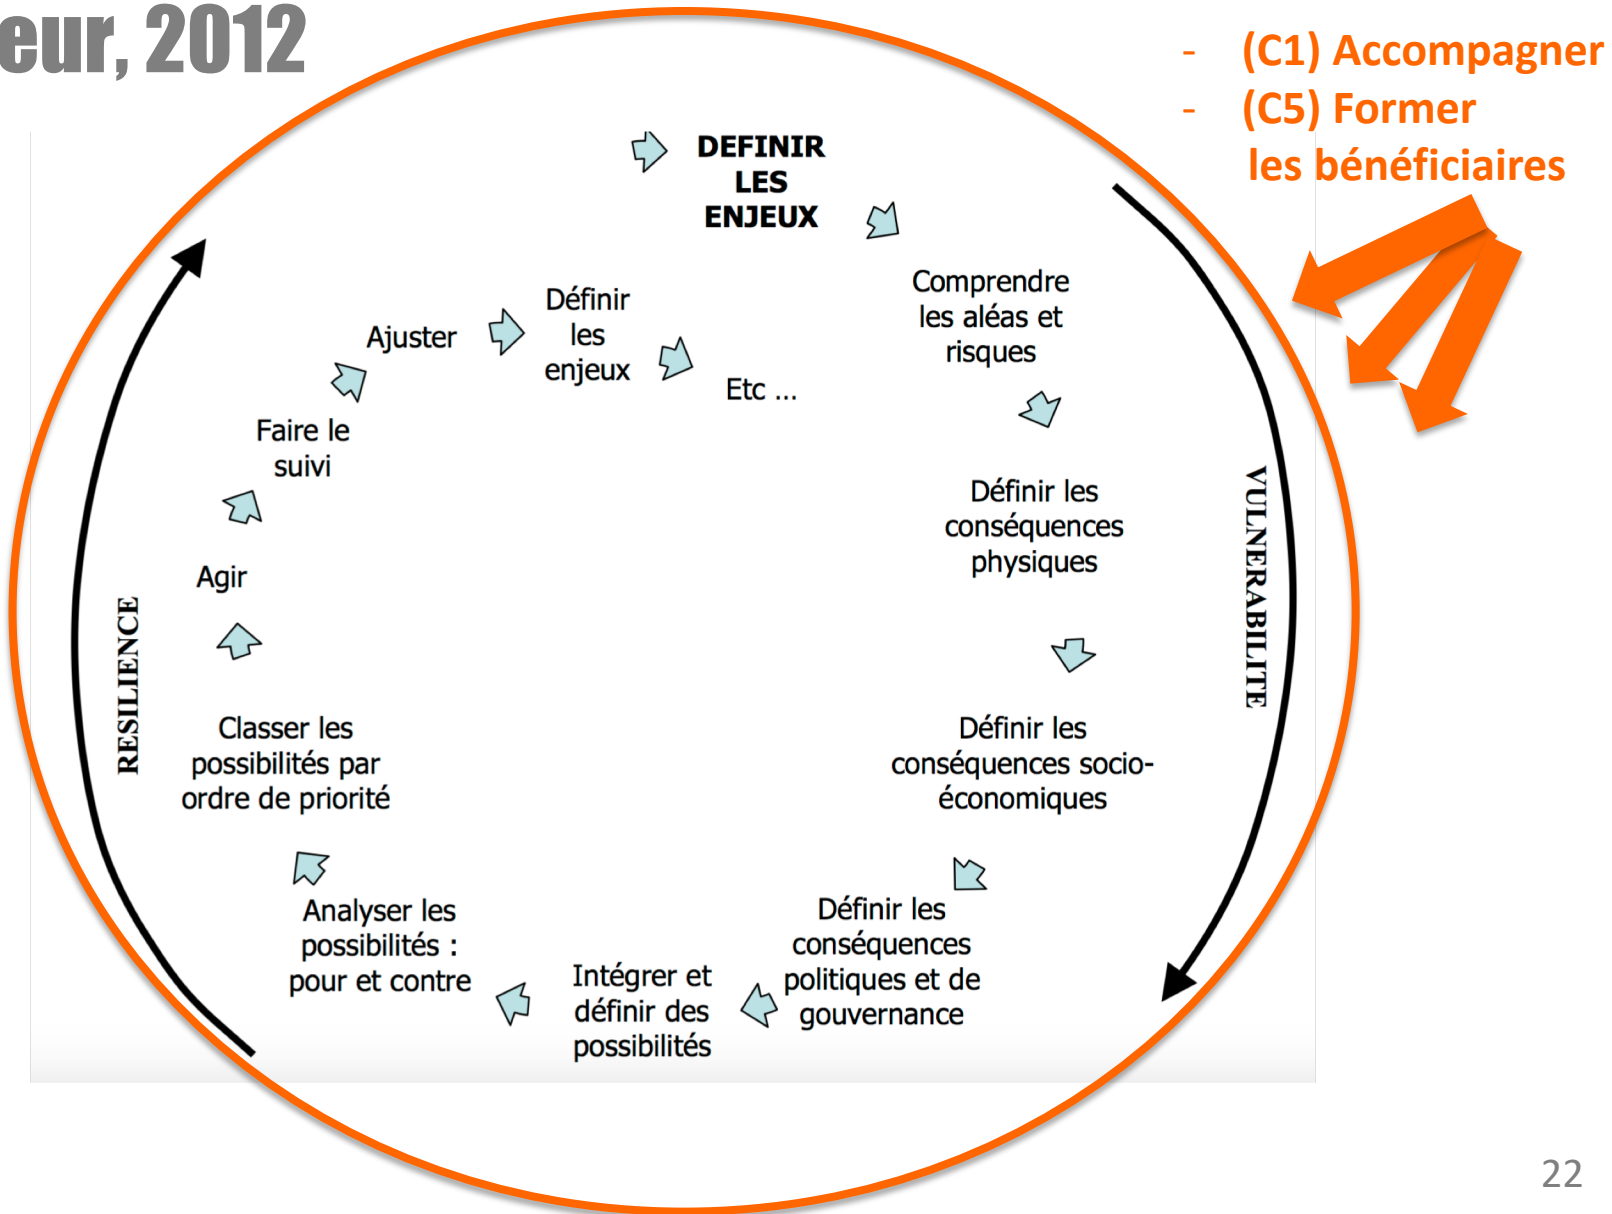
eur, 2012

- (C1) Accompagner
- (C5) Former
les bénéficiaires

DEFINIR LES ENJEUX

Comprendre les aléas et risques

Définir les conséquences physiques

Définir les conséquences socio-économiques

Définir les conséquences politiques et de gouvernance

Intégrer et définir des possibilités

Analyser les possibilités : pour et contre

Classer les possibilités par ordre de priorité

Agir

Faire le suivi

Ajuster

Définir les enjeux

Etc …

VULNERABILITE

RESILIENCE

22